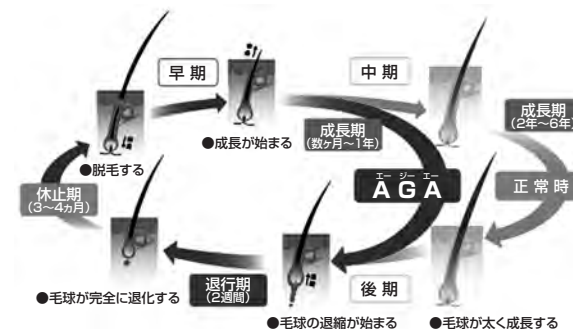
早期

中期

●脱毛する

●成長が始まる

成長期
(数ヶ月～1年)

成長期
(2年～6年)

休止期
(3～4ヵ月)

エー ジー エー
AGA

正常時

●毛球が完全に退化する

退行期
(2週間)

後期

●毛球の退縮が始まる

●毛球が太く成長する